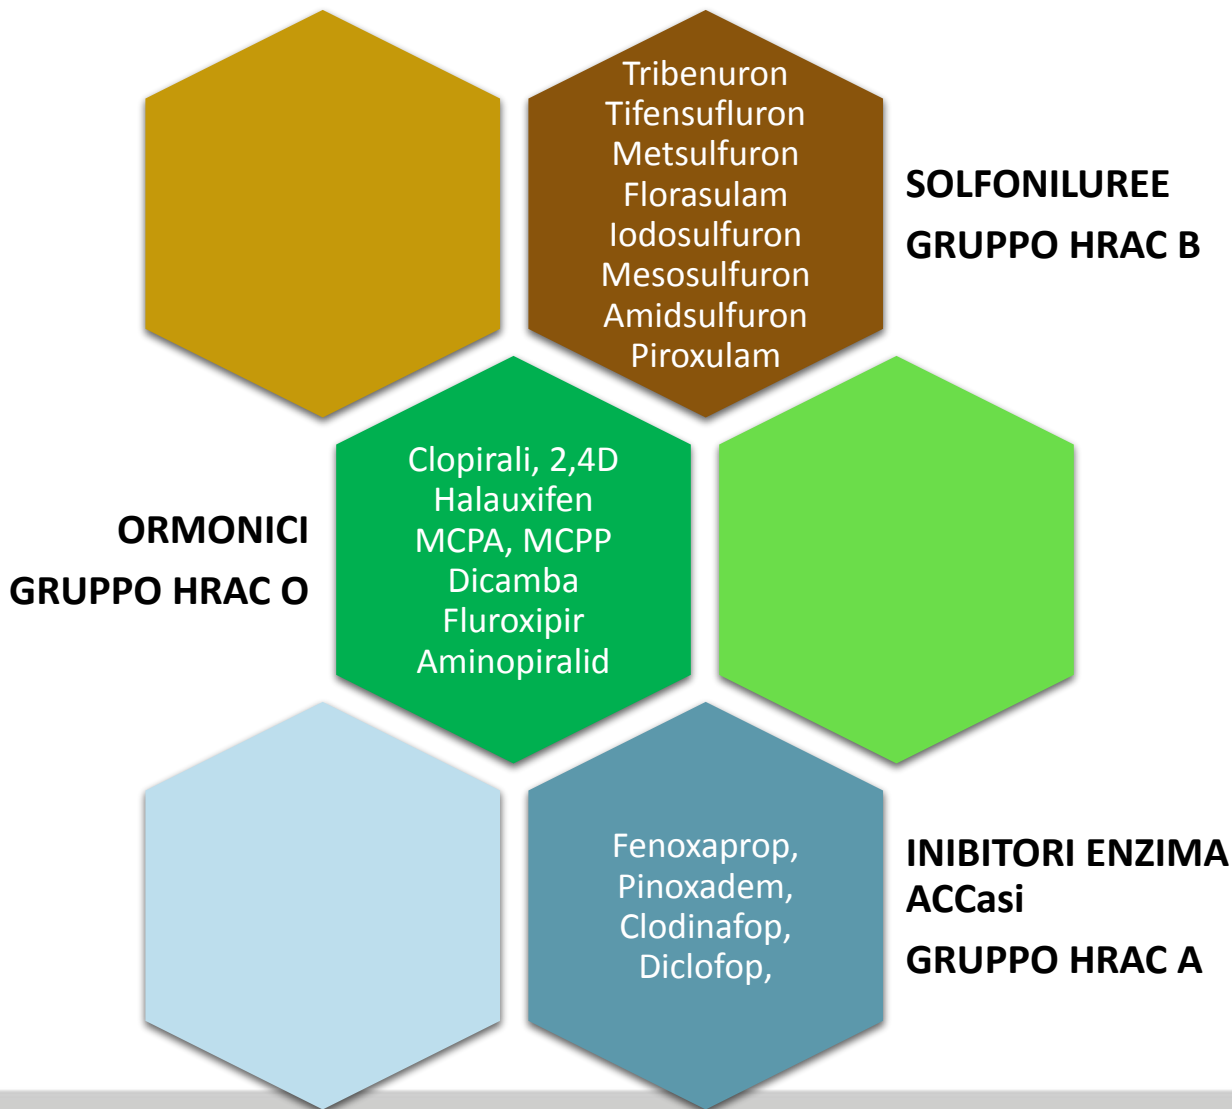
Tribenuron
Tifensulfuron
Metsulfuron
Florasulam
Iodosulfuron
Mesosulfuron
Amidsulfuron
Piroxulam

SOLFONILUREE

GRUPPO HRAC B

ORMONICI

GRUPPO HRAC O

Clopirali, 2,4D
Halauxifen
MCPA, MCPP
Dicamba
Fluroxipir
Aminopiralid

Fenoxaprop,
Pinoxadem,
Clodinafop,
Diclofop,

INIBITORI ENZIMA ACCasi

GRUPPO HRAC A